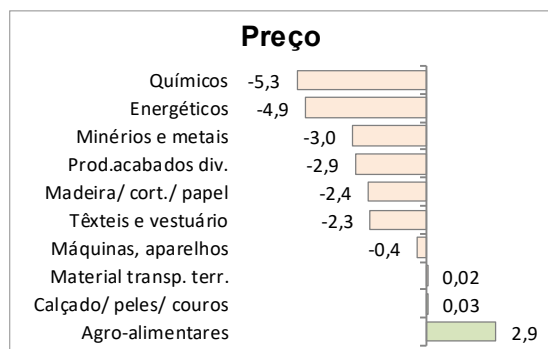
Preço

Químicos -5,3
Energéticos -4,9
Minérios e metais -3,0
Prod.acabados div. -2,9
Madeira/ cort./ papel -2,4
Têxteis e vestuário -2,3
Máquinas, aparelhos -0,4
Material transp. terr. 0,02
Calçado/ peles/ couros 0,03
Agro-alimentares 2,9